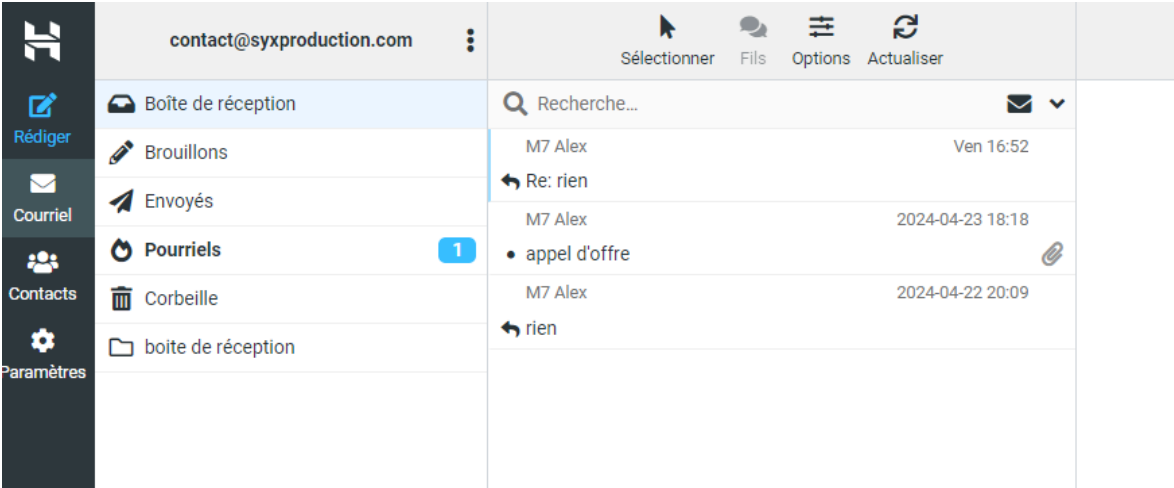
Rédiger
Courriel
Contacts
Paramètres

contact@syxproduction.com

Boîte de réception
Brouillons
Envoyés
Pourriels 1
Corbeille
boite de réception

Sélectionner Fils Options Actualiser

Recherche...

M7 Alex Ven 16:52
Re: rien

M7 Alex 2024-04-23 18:18
appel d'offre

M7 Alex 2024-04-22 20:09
rien